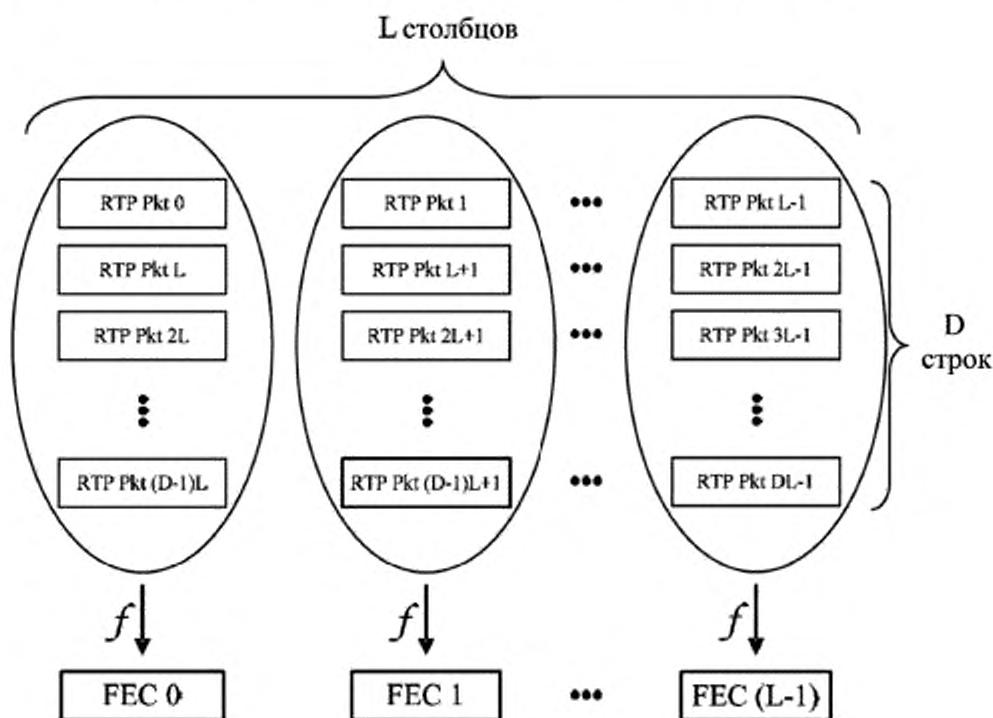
L столбцов

RTP Pkt 0
RTP Pkt L
RTP Pkt 2L
RTP Pkt (D-1)L

RTP Pkt 1
RTP Pkt L+1
RTP Pkt 2L+1
RTP Pkt (D-1)L+1

RTP Pkt L-1
RTP Pkt 2L-1
RTP Pkt 3L-1
RTP Pkt DL-1

D строк

$f$ $f$ $f$

FEC 0
FEC 1
FEC (L-1)